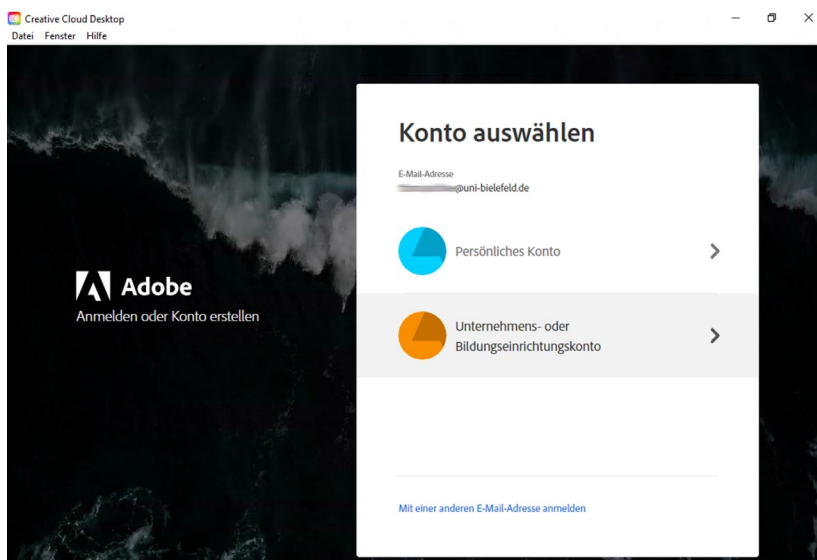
Creative Cloud Desktop
Datei Fenster Hilfe

Adobe
Anmelden oder Konto erstellen

Konto auswählen

E-Mail-Adresse
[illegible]@uni-bielefeld.de

Persönliches Konto

Unternehmens- oder Bildungseinrichtungskonto

Mit einer anderen E-Mail-Adresse anmelden